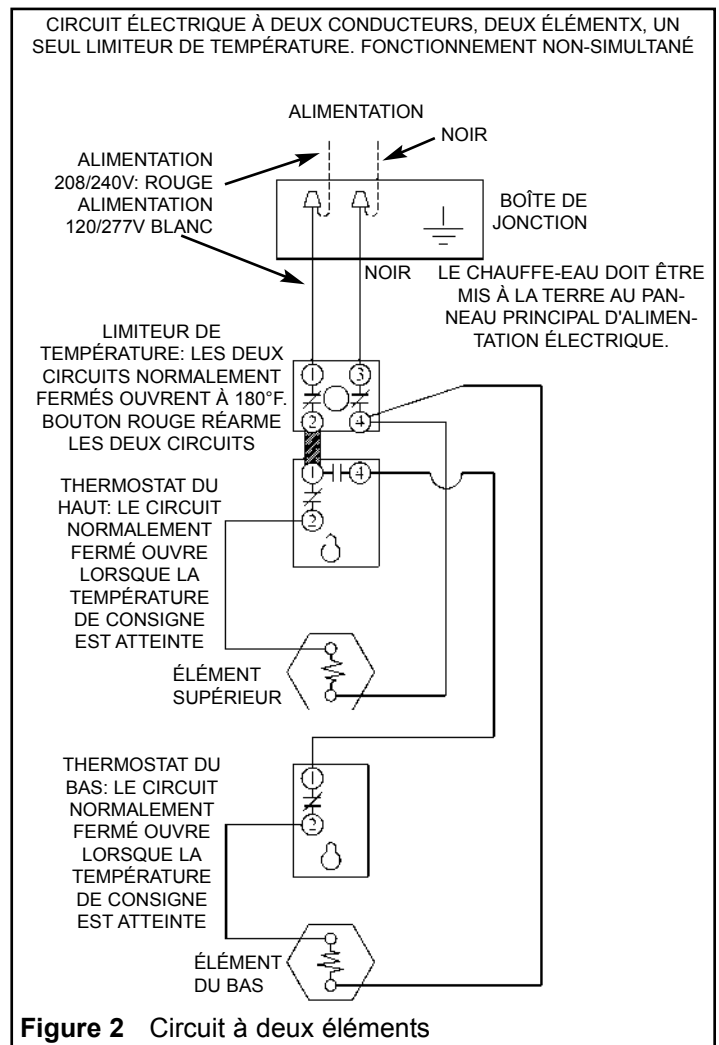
CIRCUIT ÉLECTRIQUE À DEUX CONDUCTEURS, DEUX ÉLÉMENTX, UN SEUL LIMITEUR DE TEMPÉRATURE. FONCTIONNEMENT NON-SIMULTANÉ

ALIMENTATION

NOIR

ALIMENTATION 208/240V: ROUGE ALIMENTATION 120/277V BLANC

BOÎTE DE JONCTION

NOIR

LE CHAUFFE-EAU DOIT ÊTRE MIS À LA TERRE AU PANNEAU PRINCIPAL D'ALIMENTATION ÉLECTRIQUE.

LIMITEUR DE TEMPÉRATURE: LES DEUX CIRCUITS NORMALEMENT FERMÉS OUVRENT À 180°F. BOUTON ROUGE RÉARME LES DEUX CIRCUITS

1 3 2 4

THERMOSTAT DU HAUT: LE CIRCUIT NORMALEMENT FERMÉ OUVRE LORSQUE LA TEMPÉRATURE DE CONSIGNE EST ATTEINTE

1 4 2

ÉLÉMENT SUPÉRIEUR

THERMOSTAT DU BAS: LE CIRCUIT NORMALEMENT FERMÉ OUVRE LORSQUE LA TEMPÉRATURE DE CONSIGNE EST ATTEINTE

1 2

ÉLÉMENT DU BAS

**Figure 2** Circuit à deux éléments